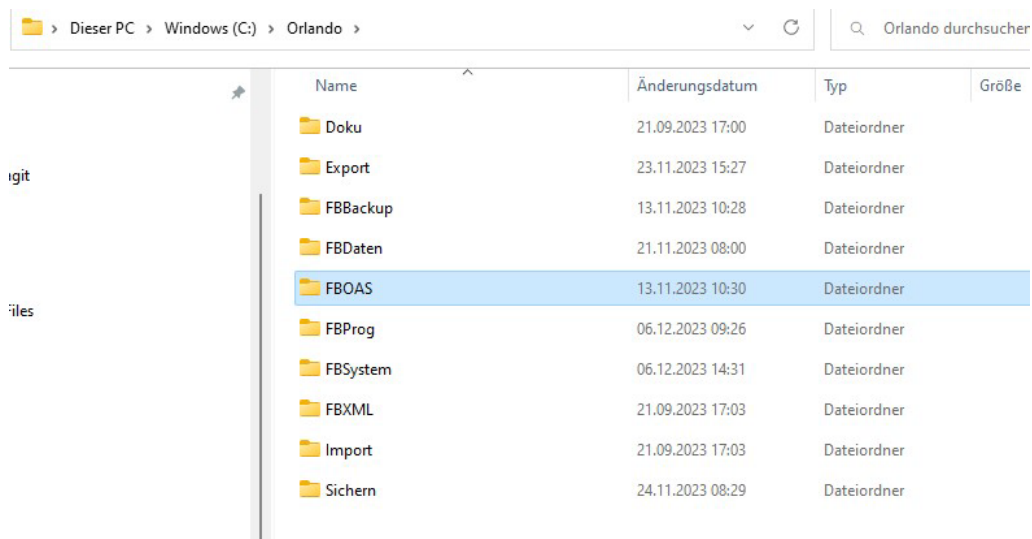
> Dieser PC > Windows (C:) > Orlando >

Orlando durchsucher

ıgit

Files

| Name | Änderungsdatum | Typ | Größe |
|---|---|---|---|
| Doku | 21.09.2023 17:00 | Dateiordner | |
| Export | 23.11.2023 15:27 | Dateiordner | |
| FBBackup | 13.11.2023 10:28 | Dateiordner | |
| FBDaten | 21.11.2023 08:00 | Dateiordner | |
| FBOAS | 13.11.2023 10:30 | Dateiordner | |
| FBProg | 06.12.2023 09:26 | Dateiordner | |
| FBSystem | 06.12.2023 14:31 | Dateiordner | |
| FBXML | 21.09.2023 17:03 | Dateiordner | |
| Import | 21.09.2023 17:03 | Dateiordner | |
| Sichern | 24.11.2023 08:29 | Dateiordner | |